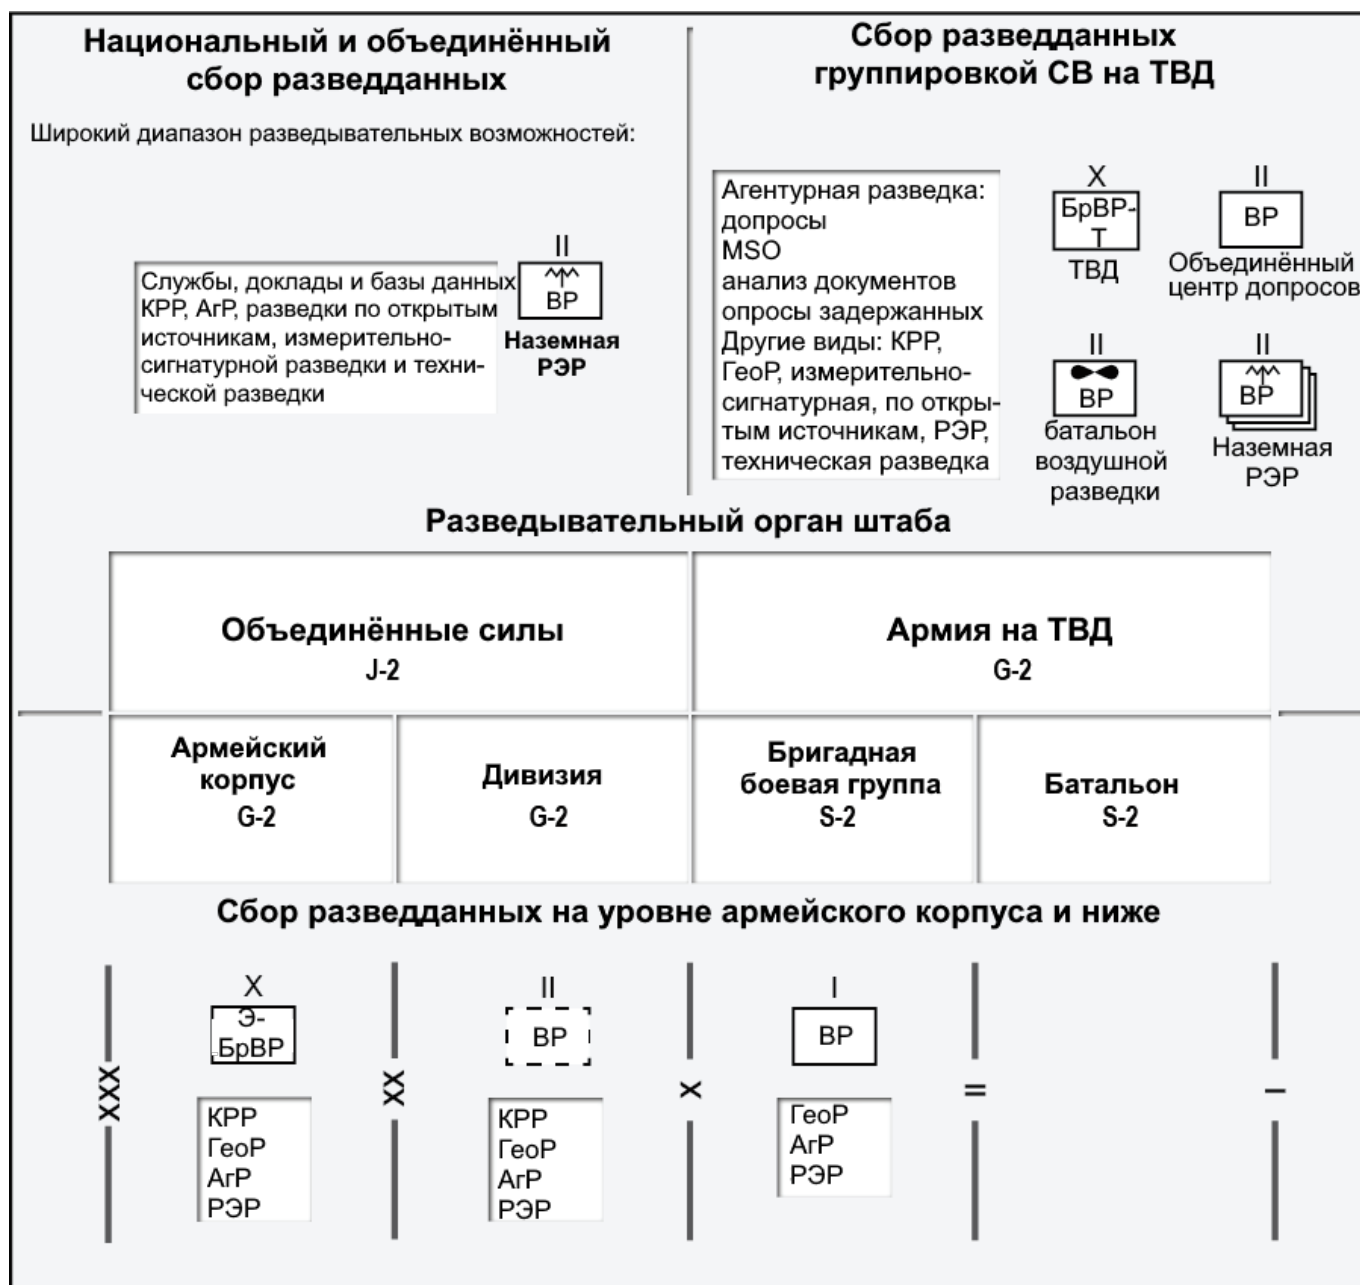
Национальный и объединённый сбор разведданных

Широкий диапазон разведывательных возможностей:

Службы, доклады и базы данных КРР, АгР, разведки по открытым источникам, измерительно-сигнатурной разведки и технической разведки

II
ВР
Наземная РЭР

Сбор разведданных группировкой СВ на ТВД

Агентурная разведка:
допросы
MSO
анализ документов
опросы задержанных
Другие виды: КРР, ГеоР, измерительно-сигнатурная, по открытым источникам, РЭР, техническая разведка

X
БрВР-Т
ТВД

II
ВР
Объединённый центр допросов

II
ВР
батальон воздушной разведки

II
ВР
Наземная РЭР

Разведывательный орган штаба

| Объединённые силы J-2 | | Армия на ТВД G-2 | |
|---|---|---|---|
| Армейский корпус G-2 | Дивизия G-2 | Бригадная боевая группа S-2 | Батальон S-2 |

Сбор разведданных на уровне армейского корпуса и ниже

XXX

X
Э-БрВР

КРР
ГеоР
АгР
РЭР

XX

II
ВР

КРР
ГеоР
АгР
РЭР

X

I
ВР

ГеоР
АгР
РЭР

II

I